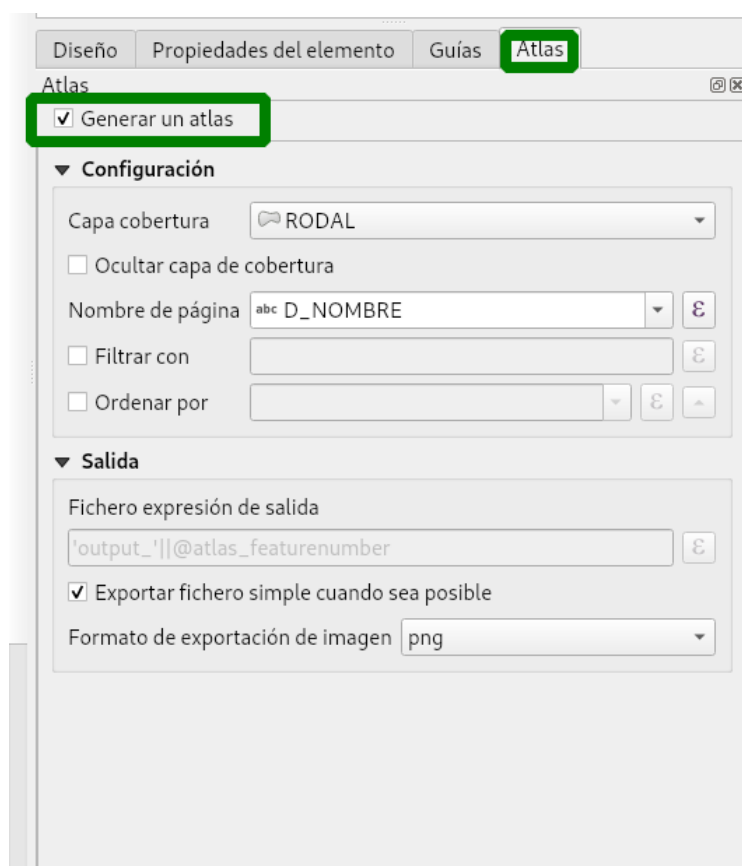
Diseño | Propiedades del elemento | Guías | Atlas

Atlas

☑ Generar un atlas

▼ Configuración

Capa cobertura RODAL

☐ Ocultar capa de cobertura

Nombre de página abc D_NOMBRE ε

☐ Filtrar con ε

☐ Ordenar por ε

▼ Salida

Fichero expresión de salida

'output_'||@atlas_featurenumber ε

☑ Exportar fichero simple cuando sea posible

Formato de exportación de imagen png